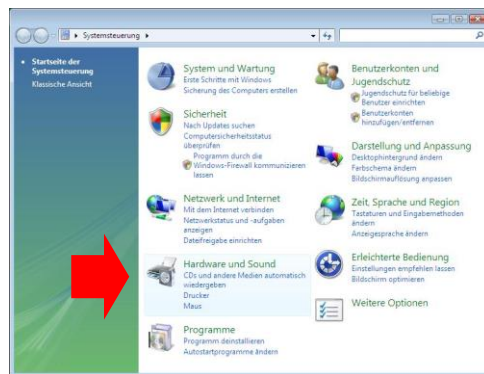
Systemsteuerung

Startseite der Systemsteuerung
Klassische Ansicht

System und Wartung
Erste Schritte mit Windows
Sicherung des Computers erstellen

Sicherheit
Nach Updates suchen
Computersicherheitsstatus überprüfen
Programm durch die Windows-Firewall kommunizieren lassen

Netzwerk und Internet
Mit dem Internet verbinden
Netzwerkstatus und -aufgaben anzeigen
Dateifreigabe einrichten

Hardware und Sound
CDs und andere Medien automatisch wiedergeben
Drucker
Maus

Programme
Programm deinstallieren
Autostartprogramme ändern

Benutzerkonten und Jugendschutz
Jugendschutz für beliebige Benutzer einrichten
Benutzerkonten hinzufügen/entfernen

Darstellung und Anpassung
Desktophintergrund ändern
Farbschema ändern
Bildschirmauflösung anpassen

Zeit, Sprache und Region
Tastaturen und Eingabemethoden ändern
Anzeigesprache ändern

Erleichterte Bedienung
Einstellungen empfehlen lassen
Bildschirm optimieren

Weitere Optionen